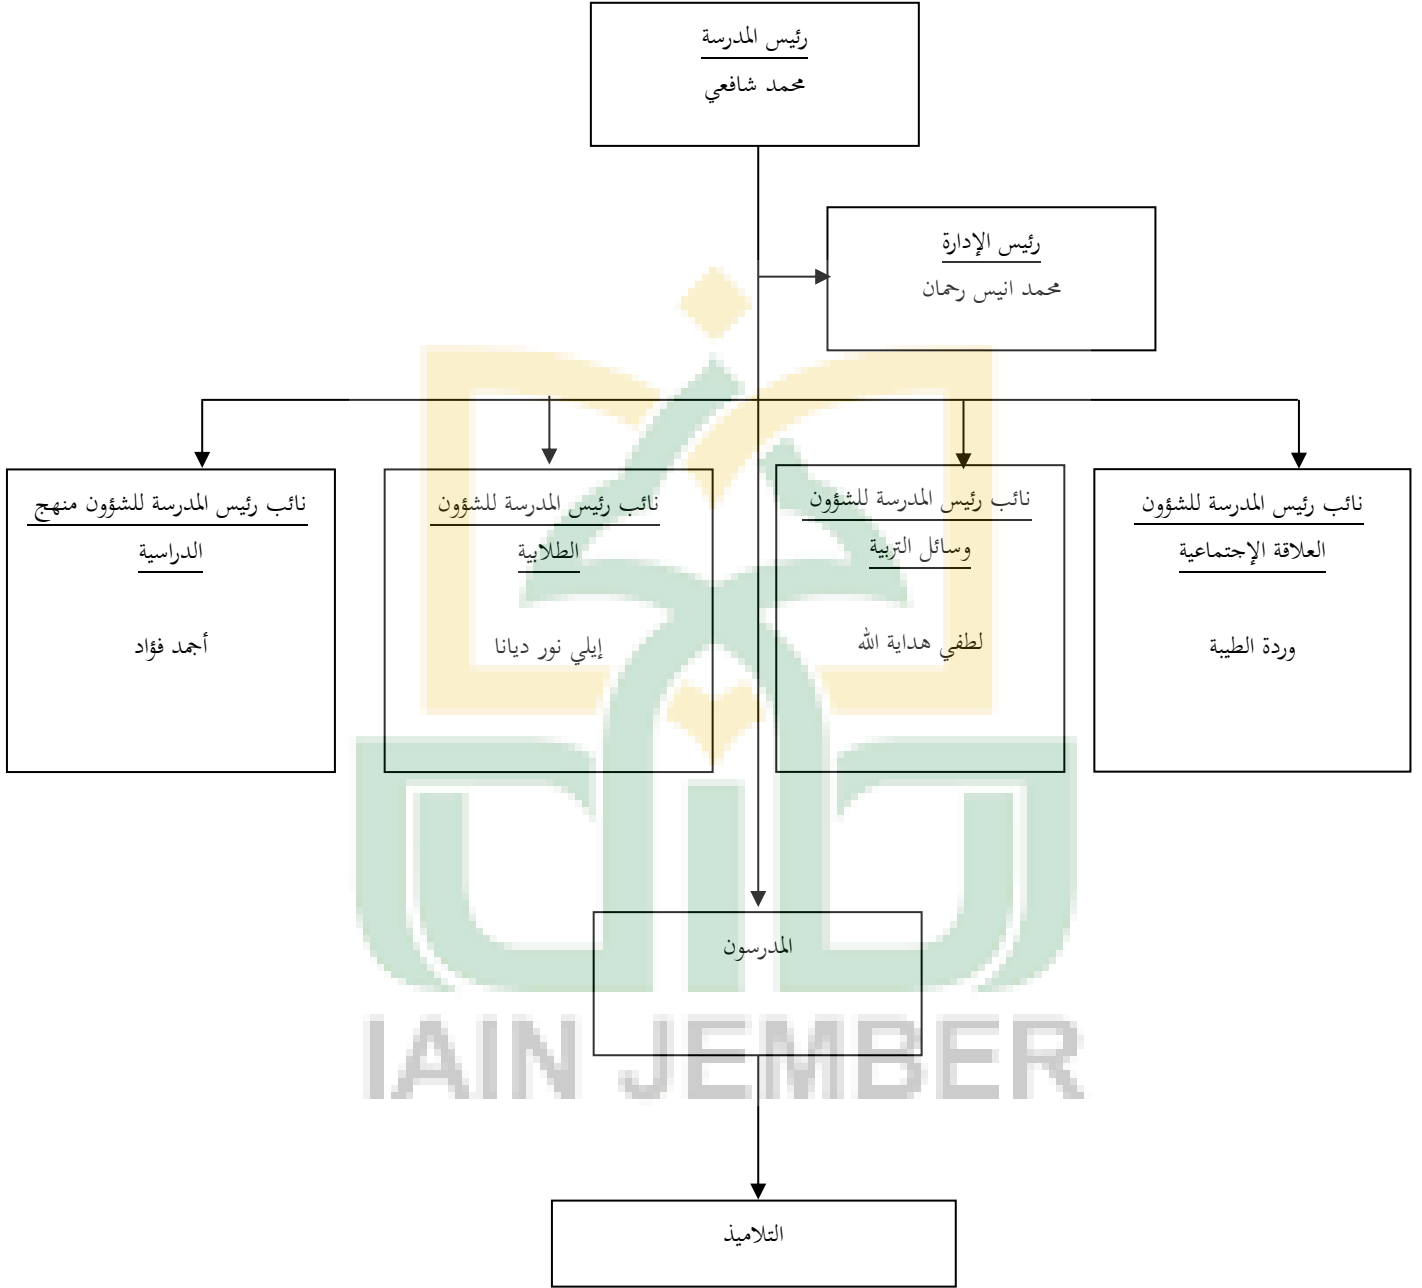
رئيس المدرسة
محمد شافعي

رئيس الإدارة
محمد انيس رحمان

نائب رئيس المدرسة للشؤون العلاقة الإجتماعية
وردة الطيبة

نائب رئيس المدرسة للشؤون وسائل التربية
لطفي هداية الله

نائب رئيس المدرسة للشؤون الطلابية
إيلي نور ديانا

نائب رئيس المدرسة للشؤون منهج الدراسية
أحمد فؤاد

المدرسون

التلاميذ

IAIN JEMBER